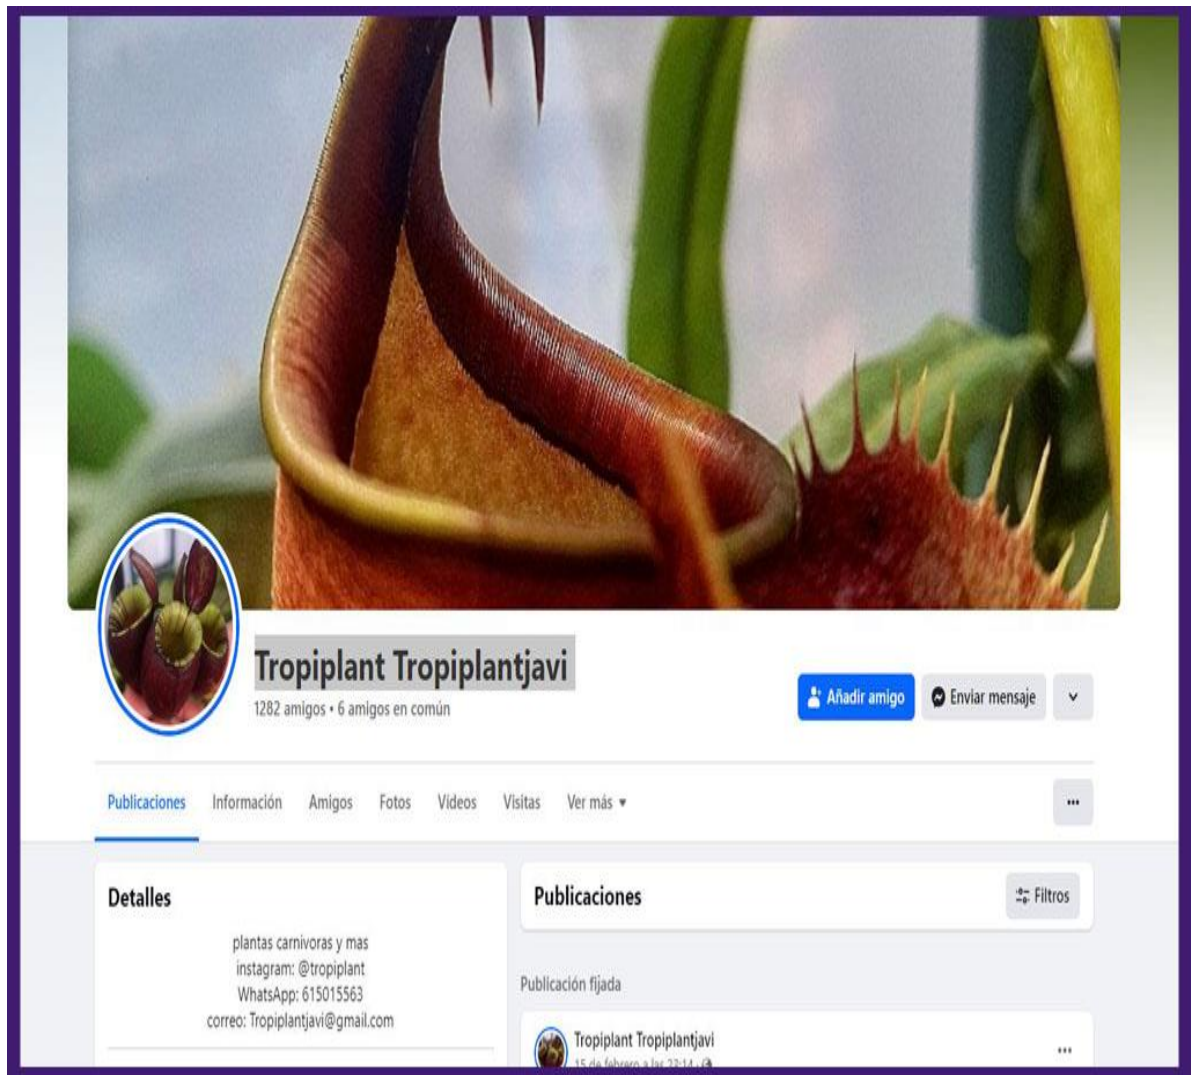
Tropiplant Tropiplantjavi

1282 amigos • 6 amigos en común

Añadir amigo

Enviar mensaje

Publicaciones Información Amigos Fotos Videos Visitas Ver más ▾

...

Detalles

plantas carnivoras y mas
instagram: @tropiplant
WhatsApp: 615015563
correo: Tropiplantjavi@gmail.com

Publicaciones

Filtros

Publicación fijada

Tropiplant Tropiplantjavi

15 de febrero a las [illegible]

...